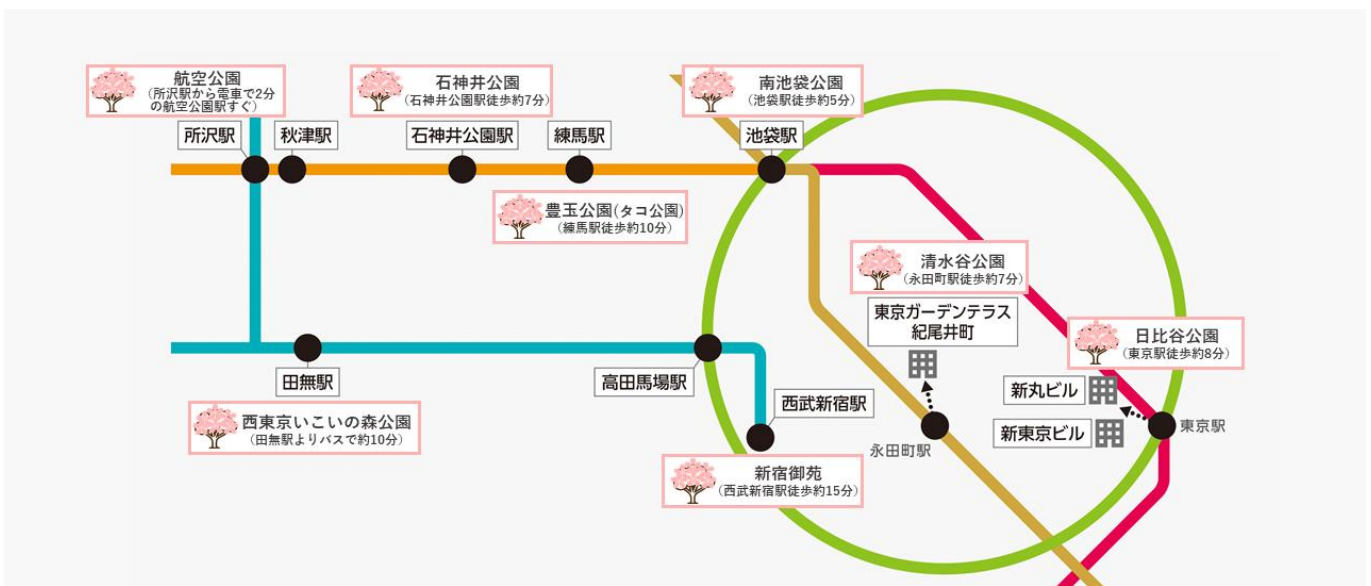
航空公園
(所沢駅から電車で2分の航空公園駅すぐ)

石神井公園
(石神井公園駅徒歩約7分)

南池袋公園
(池袋駅徒歩約5分)

所沢駅
秋津駅
石神井公園駅
練馬駅
池袋駅

豊玉公園(タコ公園)
(練馬駅徒歩約10分)

清水谷公園
(永田町駅徒歩約7分)

東京ガーデンテラス紀尾井町

日比谷公園
(東京駅徒歩約8分)

新丸ビル
新東京ビル
東京駅

田無駅
高田馬場駅
西武新宿駅
永田町駅

西東京いこいの森公園
(田無駅よりバスで約10分)

新宿御苑
(西武新宿駅徒歩約15分)